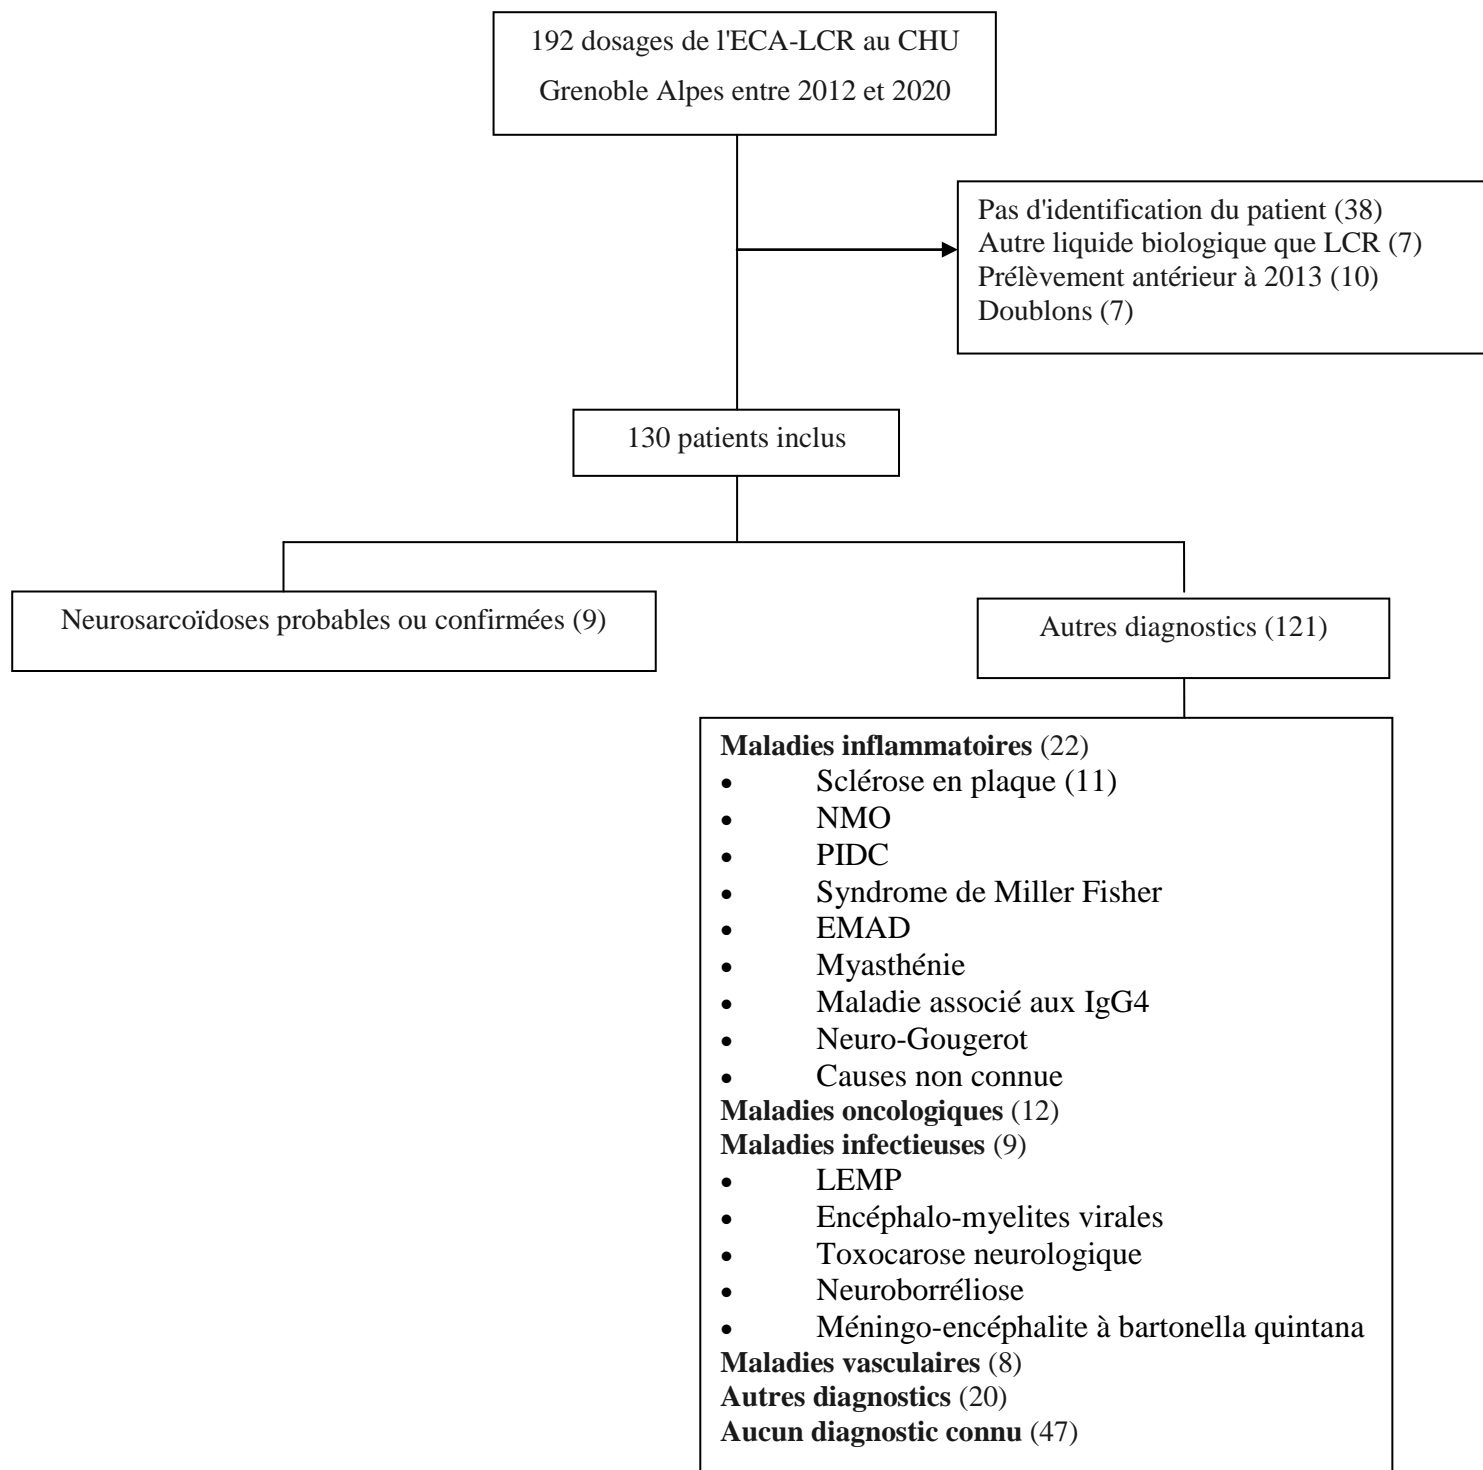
192 dosages de l'ECA-LCR au CHU Grenoble Alpes entre 2012 et 2020

Pas d'identification du patient (38)
Autre liquide biologique que LCR (7)
Prélèvement antérieur à 2013 (10)
Doublons (7)

130 patients inclus

Neurosarcoïdoses probables ou confirmées (9)

Autres diagnostics (121)

**Maladies inflammatoires** (22)
- Sclérose en plaque (11)
- NMO
- PIDC
- Syndrome de Miller Fisher
- EMAD
- Myasthénie
- Maladie associé aux IgG4
- Neuro-Gougerot
- Causes non connue

**Maladies oncologiques** (12)
**Maladies infectieuses** (9)
- LEMP
- Encéphalo-myelites virales
- Toxocarose neurologique
- Neuroborréliose
- Méningo-encéphalite à bartonella quintana

**Maladies vasculaires** (8)
**Autres diagnostics** (20)
**Aucun diagnostic connu** (47)